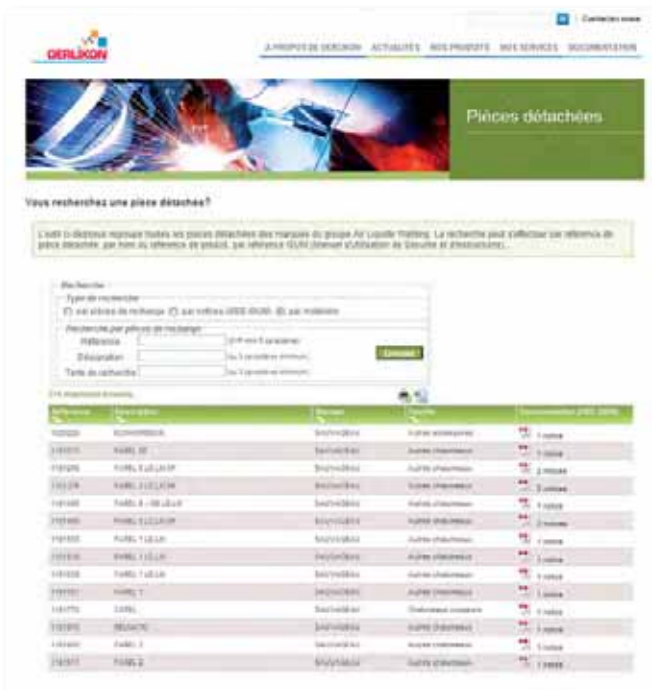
Contactez-nous

OERLIKON

A PROPOS DE OERLIKON ACTUALITÉS NOS PRODUITS NOS SERVICES DOCUMENTATION

Pièces détachées

Vous recherchez une pièce détachée?

L'outil ci-dessous reprend toutes les pièces détachées des marques du groupe Air Liquide Welding. La recherche peut s'effectuer par référence de pièce détachée, par nom ou référence de produit, par référence IGUS (manuel d'utilisation de Sécurité et d'Instructions)...

Recherche
Type de recherche
par pièces de rechange par notices (IGSS IGUS) par matériels
Recherche par pièces de rechange
Référence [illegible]
Désignation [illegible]
Texte de recherche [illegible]
Chercher

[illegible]

| Référence | Description | Marque | Famille | Documentation |
|---|---|---|---|---|
| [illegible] | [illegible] | SAF-FRO | Autres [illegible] | 1 notice |
| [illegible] | FAREL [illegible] | SAF-FRO | Autres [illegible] | 1 notice |
| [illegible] | FAREL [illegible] | SAF-FRO | Autres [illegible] | 2 notices |
| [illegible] | FAREL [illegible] | SAF-FRO | Autres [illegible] | 3 notices |
| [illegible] | FAREL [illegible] | SAF-FRO | Autres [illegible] | 1 notice |
| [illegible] | FAREL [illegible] | SAF-FRO | Autres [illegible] | 2 notices |
| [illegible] | FAREL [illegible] | SAF-FRO | Autres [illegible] | 1 notice |
| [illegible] | FAREL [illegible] | SAF-FRO | Autres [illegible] | 1 notice |
| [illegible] | FAREL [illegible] | SAF-FRO | Autres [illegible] | 1 notice |
| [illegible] | FAREL 1 | SAF-FRO | Autres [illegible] | 1 notice |
| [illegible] | CAREL | SAF-FRO | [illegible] | 1 notice |
| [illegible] | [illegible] | SAF-FRO | Autres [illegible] | 1 notice |
| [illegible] | FAREL 2 | SAF-FRO | Autres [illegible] | 1 notice |
| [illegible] | FAREL 2 | SAF-FRO | Autres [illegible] | 1 notice |